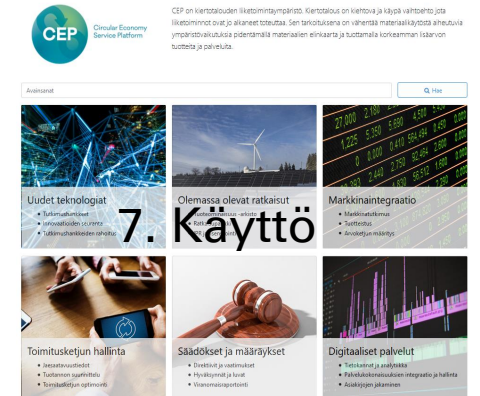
CEP
Circular Economy Service Platform

CEP on kiertotalouden liiketoimintaympäristö. Kiertotalous on kiehtova ja käypä vaihtoehto jota liiketoiminnot ovat jo alkaneet toteuttaa. Sen tarkoituksena on vähentää materiaalikäytöstä aiheutuvia ympäristövaikutuksia pidentämällä materiaalien elinkaarta ja tuottamalla korkeamman lisäarvon tuotteita ja palveluita.

Avainsanat
Hae

Uudet teknologiat
Tutkimushankkeet
Innovaatioiden scoutaus
Tutkimushankkeiden rahoitus

Olemassa olevat ratkaisut
Tuotteiminaisuus -arviointi
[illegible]
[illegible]

Markkinaintegraatio
Markkinatutkimus
Tuotteistus
Arvoketjun määritys

7. Käyttö

Toimitusketjun hallinta
Jakeluverkostot
Tuotannon suunnittelu
Toimitusketjun optimointi

Säädökset ja määräykset
Direktiivit ja vaatimukset
Hyväksynnät ja luvat
Viranomaisraportointi

Digitaaliset palvelut
Tietokannat ja analytiikka
Palvelukokonaisuuksien integraatio ja hallinta
Asiakkuuksien jakaminen